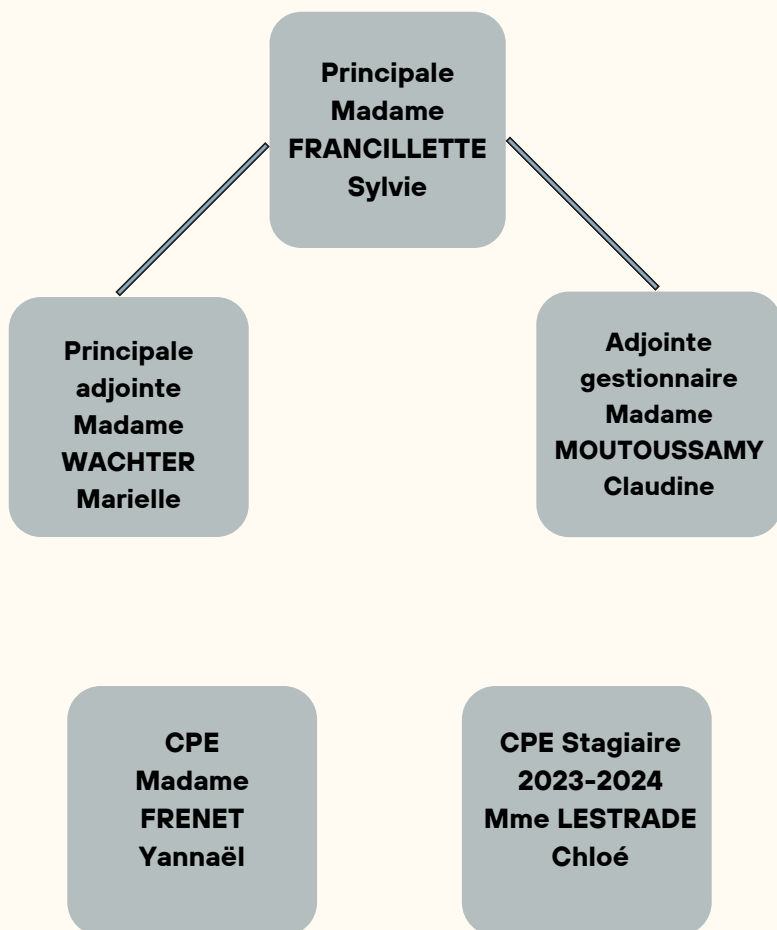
Principale
Madame
FRANCILLETTE
Sylvie

Principale adjointe
Madame
WACHTER
Marielle

Adjointe gestionnaire
Madame
MOUTOUSSAMY
Claudine

CPE
Madame
FRENET
Yannaël

CPE Stagiaire
2023-2024
Mme LESTRADE
Chloé